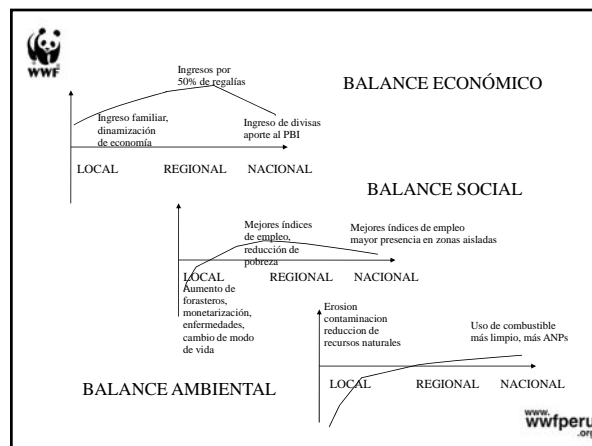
WWF

Ingresos por 50% de regalías

BALANCE ECONÓMICO

Ingreso familiar, dinamización de economía

Ingreso de divisas aporte al PBI

LOCAL REGIONAL NACIONAL

BALANCE SOCIAL

Mejores índices de empleo, reducción de pobreza

Mejores índices de empleo mayor presencia en zonas aisladas

LOCAL REGIONAL NACIONAL

Aumento de forasteros, monetarización, enfermedades, cambio de modo de vida

Erosion contaminacion reduccion de recursos naturales

Uso de combustible más limpio, más ANPs

BALANCE AMBIENTAL

LOCAL REGIONAL NACIONAL

www.wwfperu.org